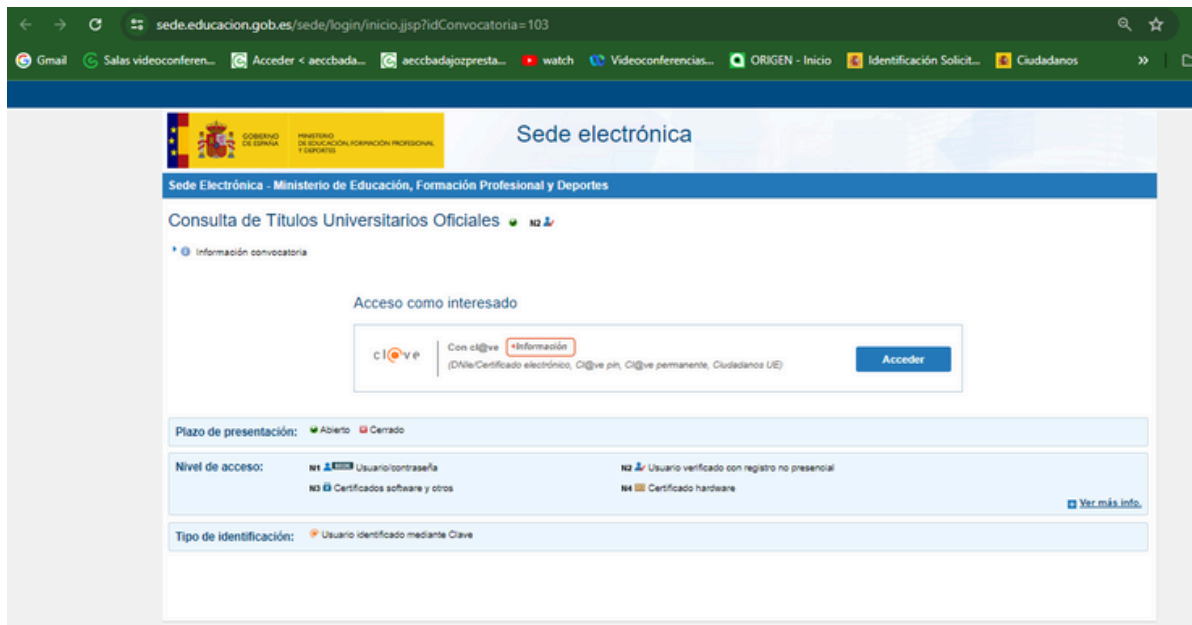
sede.educacion.gob.es/sede/login/inicio.jjsp?idConvocatoria=103

Gmail Salas videoconferen... Acceder < aeccbada... aeccbadajozpresta... watch Videoconferencias... ORIGEN - Inicio Identificación Solicit... Ciudadanos »

GOBIERNO DE ESPAÑA MINISTERIO DE EDUCACIÓN, FORMACIÓN PROFESIONAL Y DEPORTES

Sede electrónica

Sede Electrónica - Ministerio de Educación, Formación Profesional y Deportes

Consulta de Títulos Universitarios Oficiales N2

Información convocatoria

Acceso como interesado

cl@ve Con cl@ve +Información (DNIe/Certificado electrónico, Cl@ve pin, Cl@ve permanente, Ciudadanos UE) Acceder

Plazo de presentación: Abierto Cerrado

Nivel de acceso: N1 Usuario/contraseña N2 Usuario verificado con registro no presencial N3 Certificados software y otros N4 Certificado hardware

Ver más info.

Tipo de identificación: Usuario identificado mediante Clave